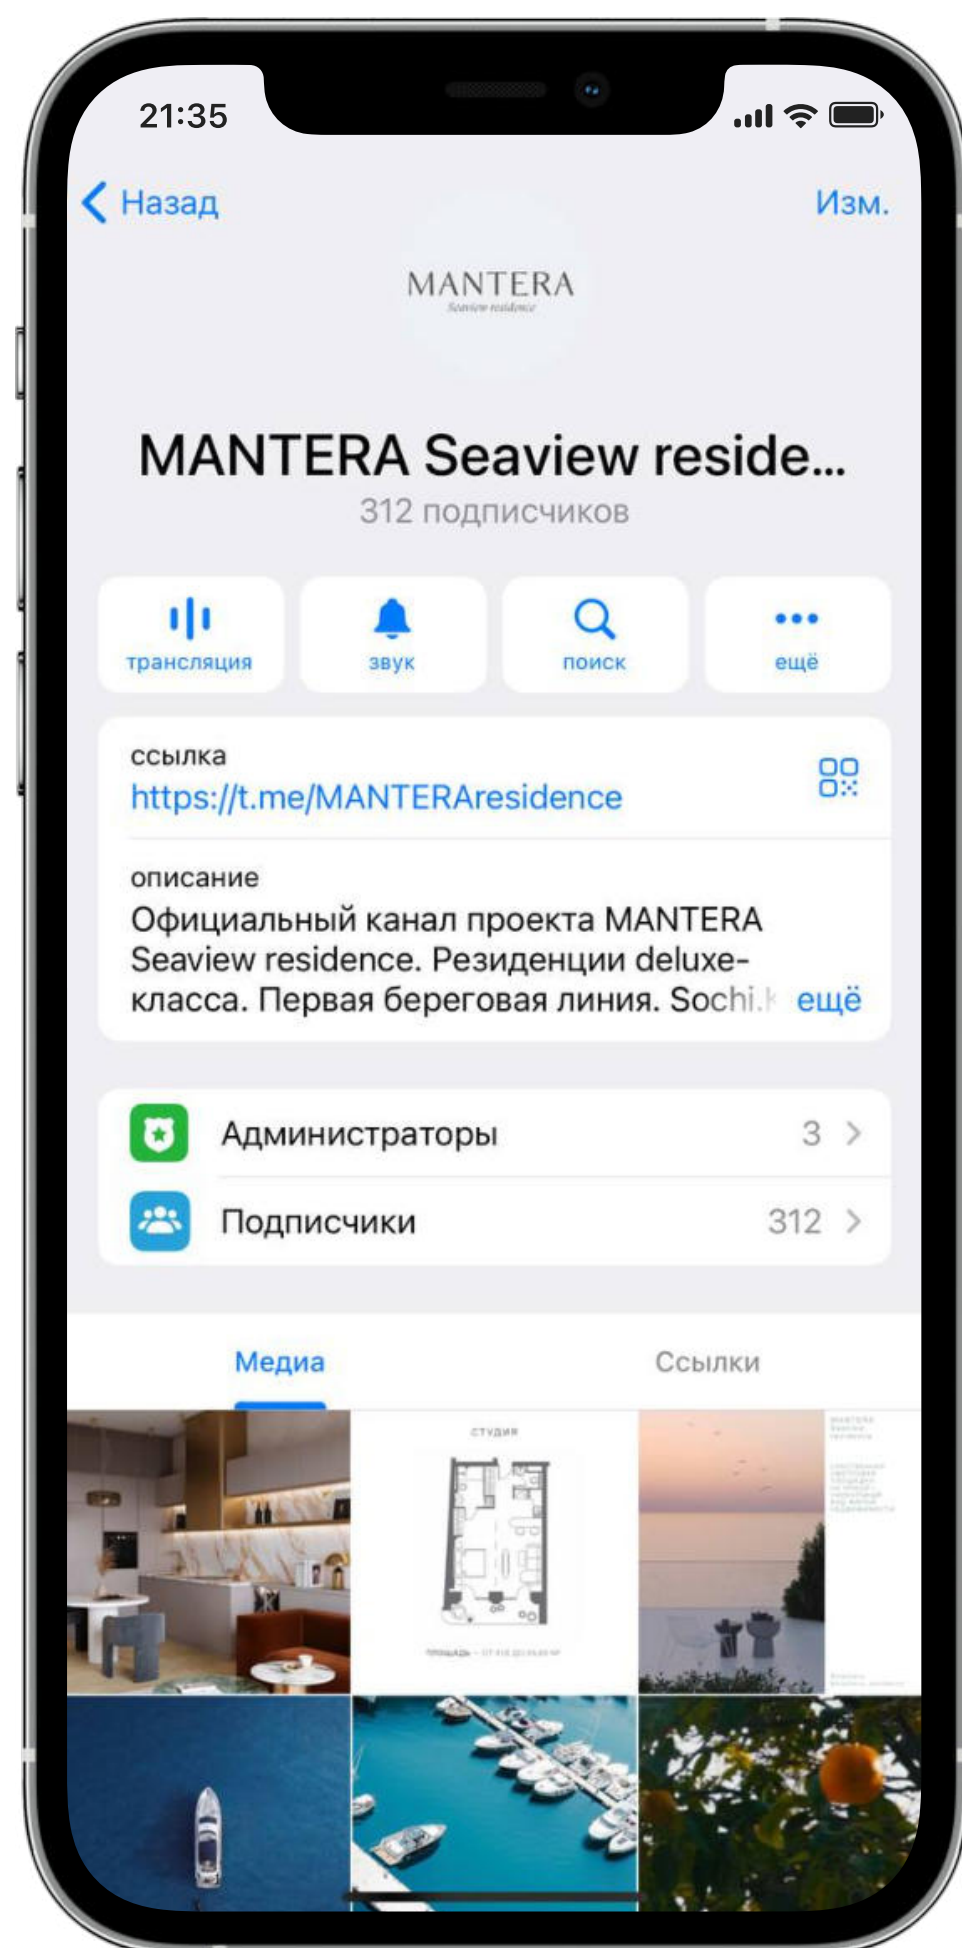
21:35

Назад

Изм.

MANTERA
Seaview residence

MANTERA Seaview reside...

312 подписчиков

трансляция

звук

поиск

ещё

ссылка

https://t.me/MANTERAresidence

описание

Официальный канал проекта MANTERA Seaview residence. Резиденции deluxe-класса. Первая береговая линия. Sochi.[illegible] ещё

Администраторы 3

Подписчики 312

Медиа

Ссылки

СТУДИЯ